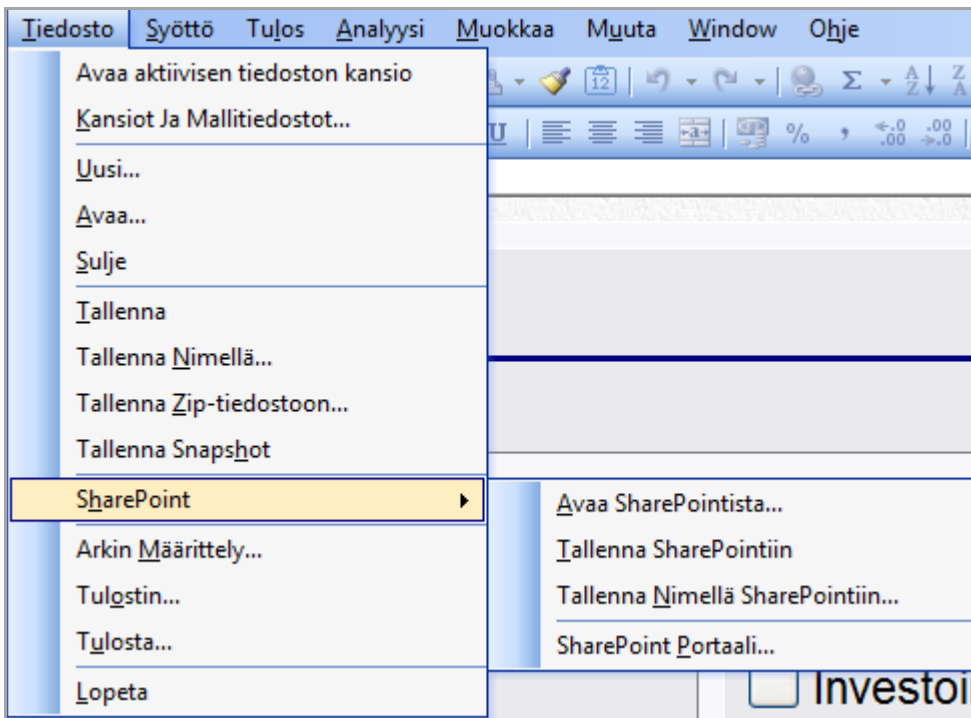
Tiedosto Syöttö Tulos Analyysi Muokkaa Muuta Window Ohje

Avaa aktiivisen tiedoston kansio
Kansiot Ja Mallitiedostot...
Uusi...
Avaa...
Sulje
Tallenna
Tallenna Nimellä...
Tallenna Zip-tiedostoon...
Tallenna Snapshot
SharePoint
Arkin Määrittely...
Tulostin...
Tulosta...
Lopeta

Avaa SharePointista...
Tallenna SharePointiin
Tallenna Nimellä SharePointiin...
SharePoint Portaali...

Investoi